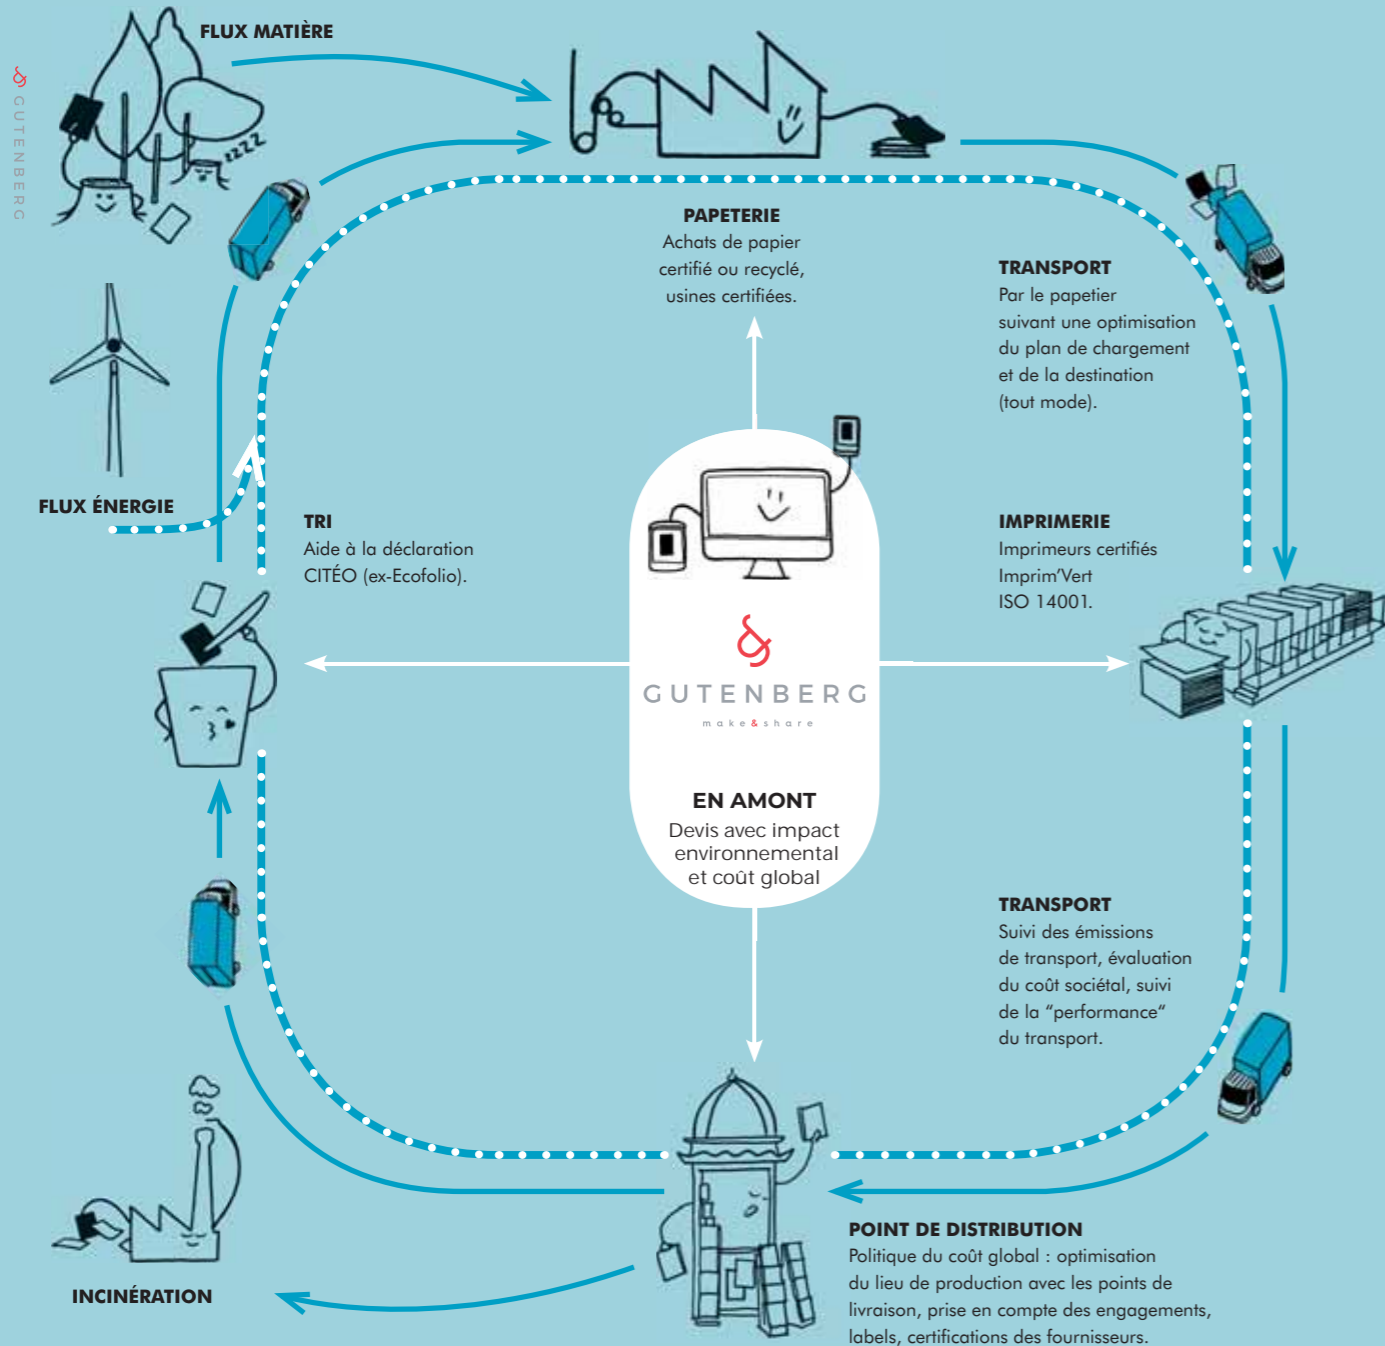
GUTENBERG

FLUX MATIÈRE

FLUX ÉNERGIE

PAPETERIE
Achats de papier certifié ou recyclé, usines certifiées.

TRANSPORT
Par le papetier suivant une optimisation du plan de chargement et de la destination (tout mode).

TRI
Aide à la déclaration CITÉO (ex-Ecofolio).

IMPRIMERIE
Imprimeurs certifiés Imprim'Vert ISO 14001.

GUTENBERG
make&share

EN AMONT
Devis avec impact environnemental et coût global

TRANSPORT
Suivi des émissions de transport, évaluation du coût sociétal, suivi de la "performance" du transport.

POINT DE DISTRIBUTION
Politique du coût global : optimisation du lieu de production avec les points de livraison, prise en compte des engagements, labels, certifications des fournisseurs.

INCINÉRATION

zzzz